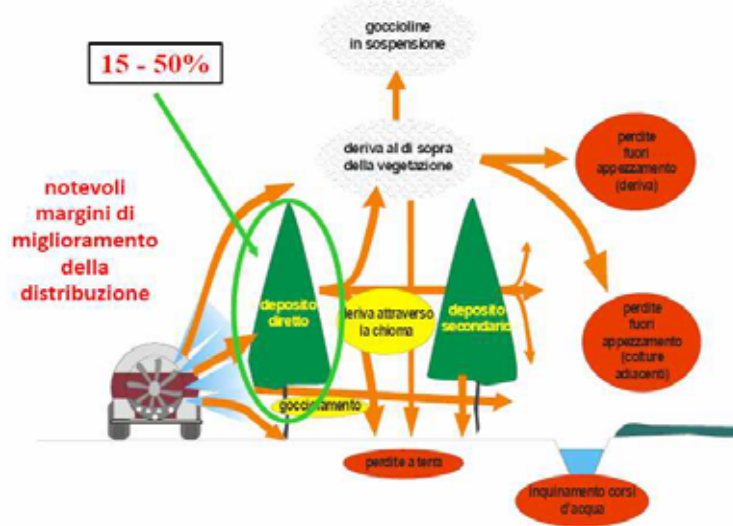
15 - 50%

notevoli margini di miglioramento della distribuzione

goccioline in sospensione

deriva al di sopra della vegetazione

perdite fuori appezzamento (deriva)

deposito diretto

deriva attraverso la chioma

deposito secondario

perdite fuori appezzamento (colture adiacenti)

gocciolamento

perdite a terra

inquinamento corsi d'acqua